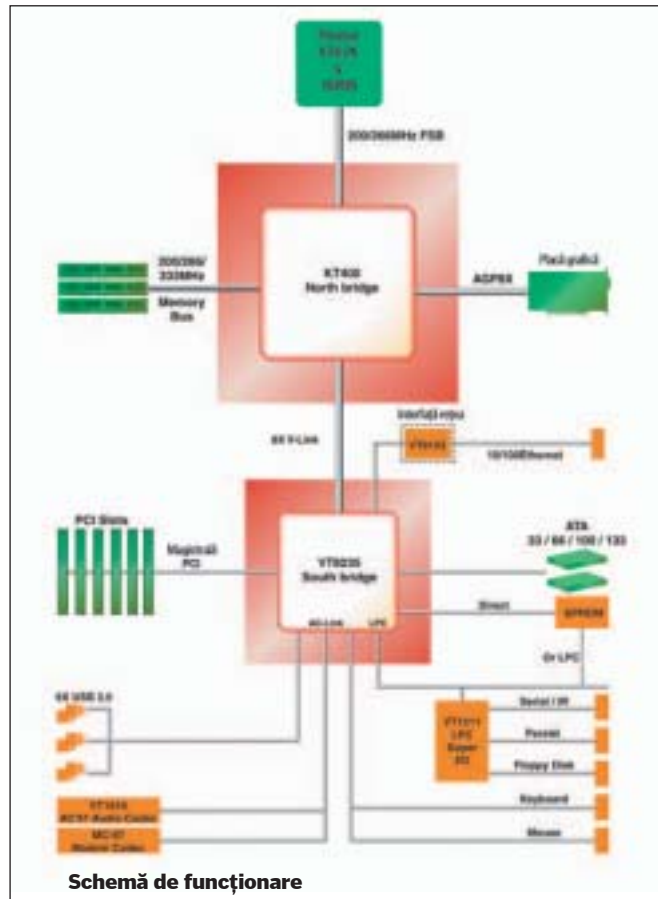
Procesor
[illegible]
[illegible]

200/266MHz FSB

200/266/333MHz
Memory Bus

KT400
North bridge

AGP8X

Placă grafică

8X V-Link

Interfață rețea

VT6103

10/100Ethernet

PCI Slots

Magistrală PCI

VT8235
South bridge

AC-Link

LPC

ATA
33 / 66 / 100 / 133

Direct

EPROM

Or LPC

6X USB 2.0

VT1211
LPC
Super
I/O

Serial / IR

Paralel

Floppy Disk

VT1616
AC97 Audio Codec

MC-97
Modem Codec

Keyboard

Mouse

Schemă de funcționare